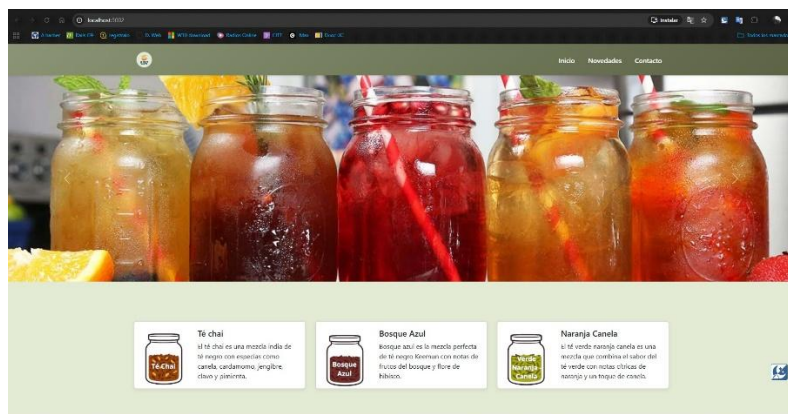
localhost:5032

Instalar

Todos los marcadores

Inicio Novedades Contacto

Té Chai

Té chai

el té chai es una mezcla india de té negro con especias como canela, cardamomo, jengibre, clavo y pimienta.

Bosque Azul

Bosque Azul

Bosque azul es la mezcla perfecta de té negro Keeman con notas de frutos del bosque y flore de hibisco.

Verde Naranja Canela

Naranja Canela

el té verde naranja canela es una mezcla que combina el sabor del té verde con notas cítricas de naranja y un toque de canela.